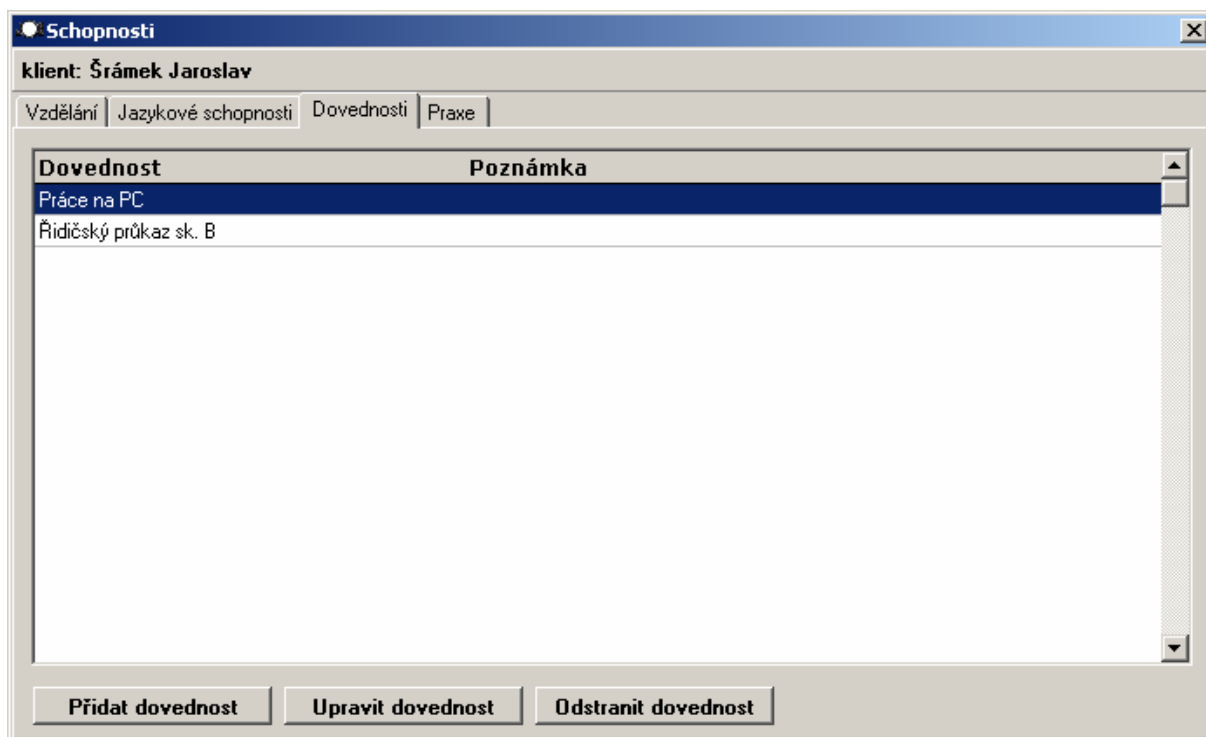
Schopnosti

klient: Šrámek Jaroslav

Vzdělání | Jazykové schopnosti | Dovednosti | Praxe

| Dovednost | Poznámka |
|---|---|
| Práce na PC | |
| Řidičský průkaz sk. B | |

Přidat dovednost
Upravit dovednost
Odstranit dovednost